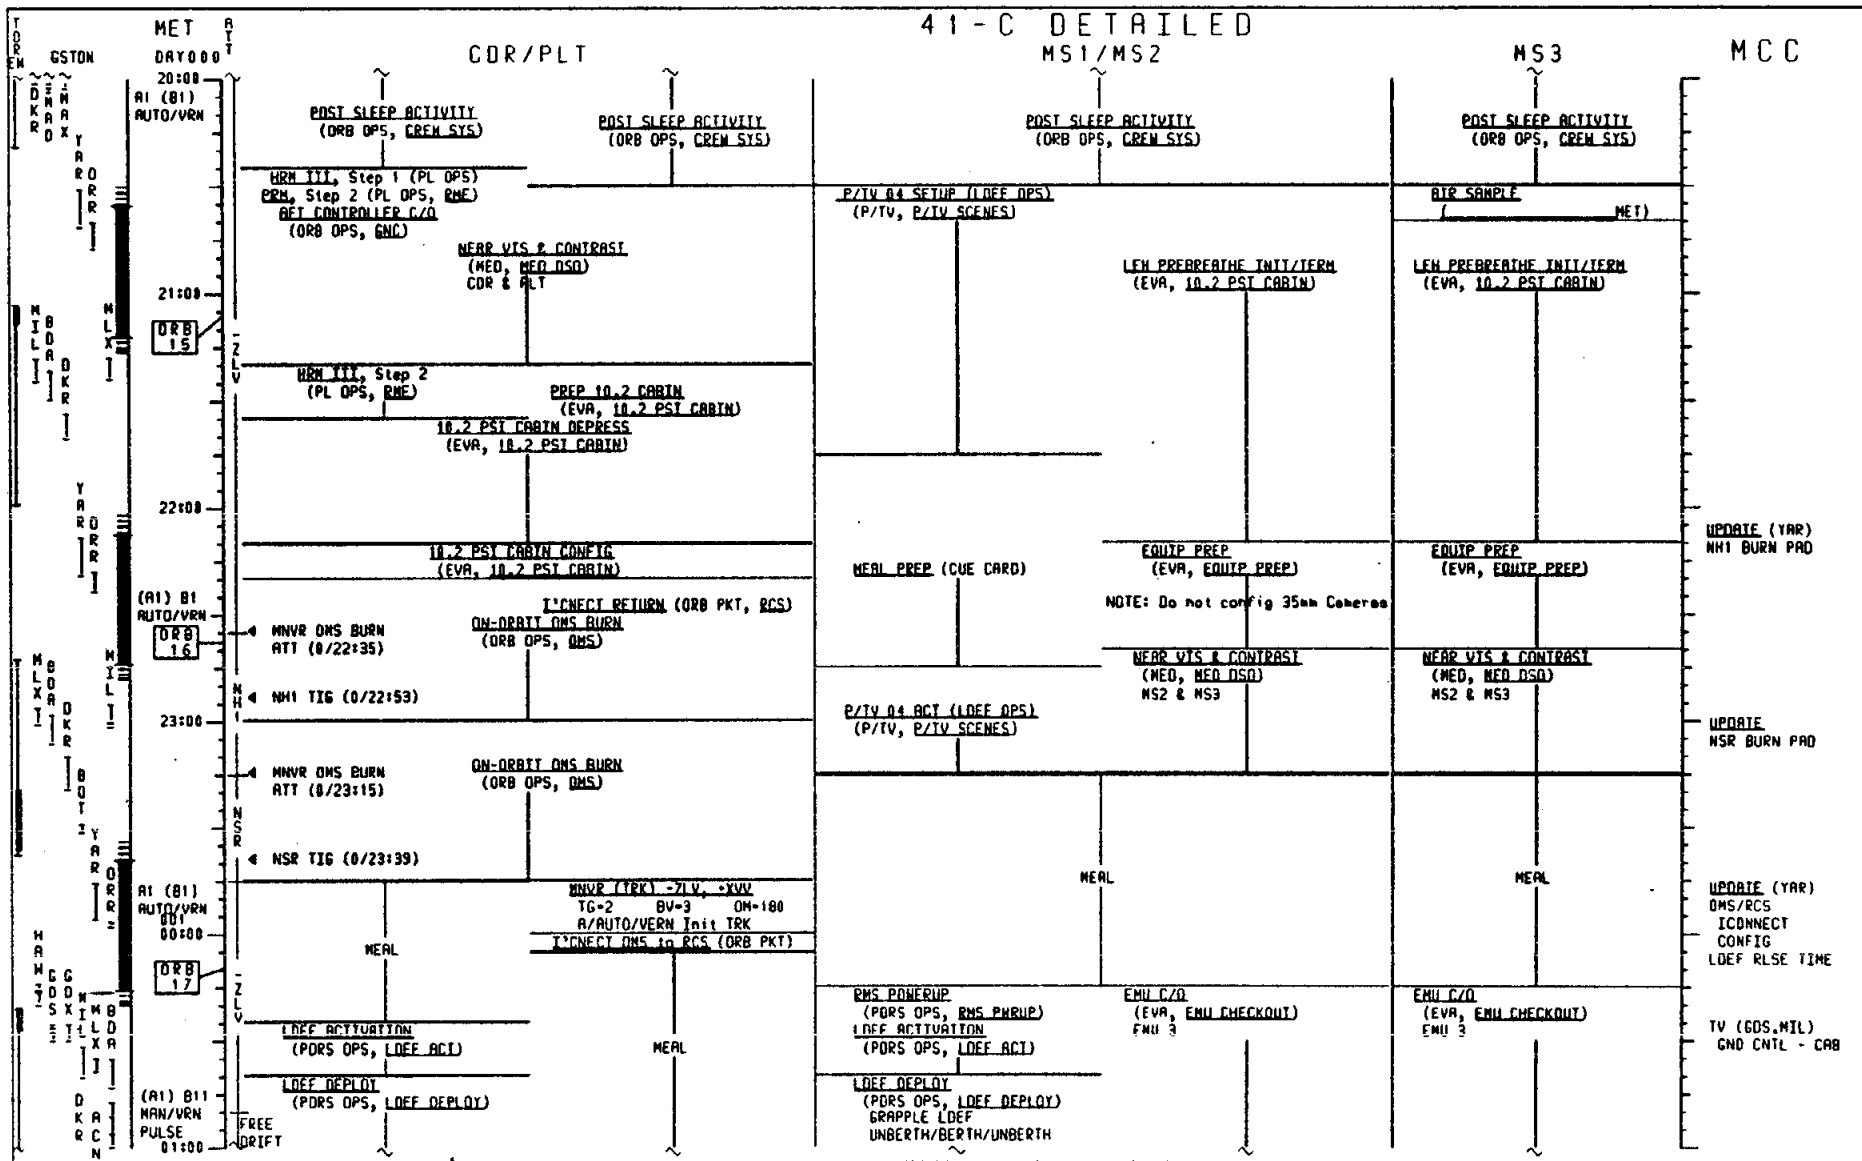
41-C DETAILED

TDRE
GSTON
MET DAY000
ATT
CDR/PLT
MS1/MS2
MS3
MCC

20:00
A1 (B1) AUTO/VRN

POST SLEEP ACTIVITY (ORB OPS, CREW SYS)
POST SLEEP ACTIVITY (ORB OPS, CREW SYS)
POST SLEEP ACTIVITY (ORB OPS, CREW SYS)
POST SLEEP ACTIVITY (ORB OPS, CREW SYS)

HRM III, Step 1 (PL OPS)
PRM, Step 2 (PL OPS, RME)
AFT CONTROLLER C/O (ORB OPS, GNC)
NEAR VIS & CONTRAST (MED, MED DSO) CDR & PLT

P/TV 04 SETUP (LDEF OPS) (P/TV, P/TV SCENES)

AIR SAMPLE ( MET)

LEH PREBREATHE INIT/TERM (EVA, 10.2 PSI CABIN)
LEH PREBREATHE INIT/TERM (EVA, 10.2 PSI CABIN)

21:00
ORB 15
ZLV

HRM III, Step 2 (PL OPS, RME)
PREP 10.2 CABIN (EVA, 10.2 PSI CABIN)
10.2 PSI CABIN DEPRESS (EVA, 10.2 PSI CABIN)

22:00

10.2 PSI CABIN CONFIG (EVA, 10.2 PSI CABIN)
MEAL PREP (CUE CARD)
EQUIP PREP (EVA, EQUIP PREP)
EQUIP PREP (EVA, EQUIP PREP)
UPDATE (YAR) NH1 BURN PAD

(A1) B1 AUTO/VRN
ORB 16
I'CNECT RETURN (ORB PKT, RCS)
ON-ORBIT OMS BURN (ORB OPS, OMS)
NOTE: Do not config 35mm Cameras
◄ MNVR OMS BURN ATT (0/22:35)
NEAR VIS & CONTRAST (MED, MED DSO) MS2 & MS3
NEAR VIS & CONTRAST (MED, MED DSO) MS2 & MS3
NH1
◄ NH1 TIG (0/22:53)

23:00
P/TV 04 ACT (LDEF OPS) (P/TV, P/TV SCENES)
UPDATE NSR BURN PAD

◄ MNVR OMS BURN ATT (0/23:15)
ON-ORBIT OMS BURN (ORB OPS, OMS)
NSR
◄ NSR TIG (0/23:39)
MEAL
MEAL

A1 (B1) AUTO/VRN
001 00:00
MNVR (TRK) -ZLV, +XVV TG=2 BV=3 OM=180 A/AUTO/VERN Init TRK
I'CNECT OMS to RCS (ORB PKT)
MEAL
UPDATE (YAR) OMS/RCS ICONNECT CONFIG LDEF RLSE TIME
ORB 17
ZLV

RMS POWERUP (PDRS OPS, RMS PWRUP)
LDEF ACTIVATION (PDRS OPS, LDEF ACT)
EMU C/O (EVA, EMU CHECKOUT) EMU 3
EMU C/O (EVA, EMU CHECKOUT) EMU 3
LDEF ACTIVATION (PDRS OPS, LDEF ACT)
MEAL
TV (GDS,MIL) GND CNTL - CAB

LDEF DEPLOY (PDRS OPS, LDEF DEPLOY)
LDEF DEPLOY (PDRS OPS, LDEF DEPLOY) GRAPPLE LDEF UNBERTH/BERTH/UNBERTH

(A1) B11 MAN/VRN PULSE
01:00
FREE DRIFT

DKR ORR YAR MIL BDA DKR MLX ORR YAR BOT MIL BDA DKR ORR YAR HAW GDS GDX MLX BDA DKR ACN